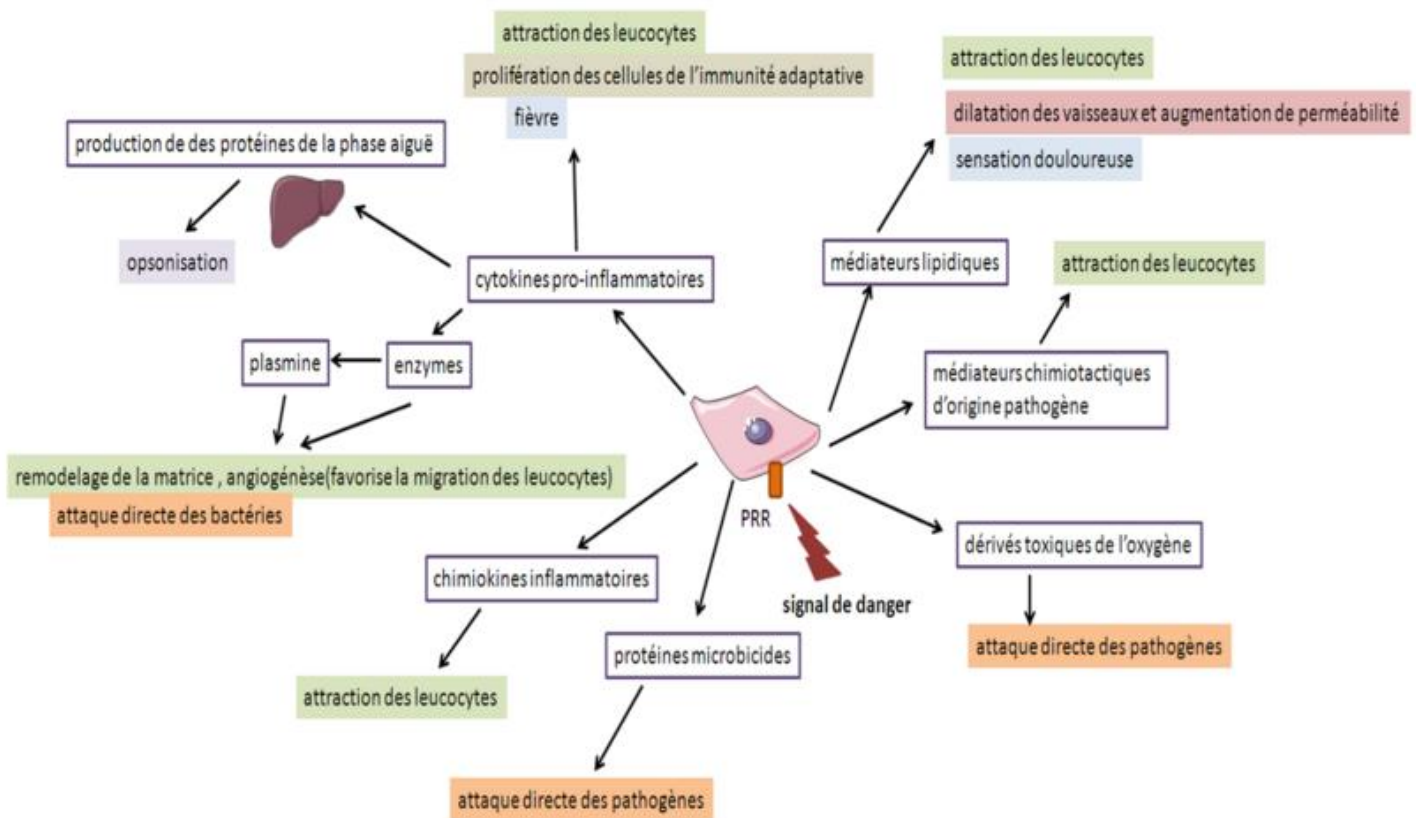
attraction des leucocytes
prolifération des cellules de l'immunité adaptative
fièvre

attraction des leucocytes
dilatation des vaisseaux et augmentation de perméabilité
sensation douloureuse

production de des protéines de la phase aiguë

opsonisation

cytokines pro-inflammatoires

médiateurs lipidiques

attraction des leucocytes

plasmine

enzymes

médiateurs chimiotactiques d'origine pathogène

remodelage de la matrice , angiogénèse(favorise la migration des leucocytes)
attaque directe des bactéries

PRR

dérivés toxiques de l'oxygène

chimiokines inflammatoires

signal de danger

attaque directe des pathogènes

protéines microbicides

attraction des leucocytes

attaque directe des pathogènes